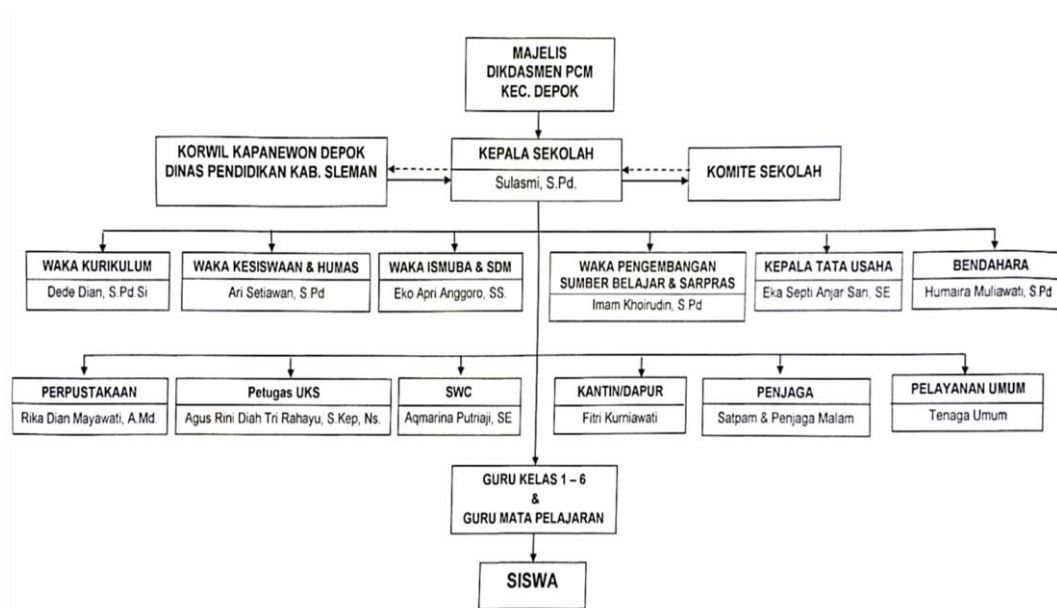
MAJELIS DIKDASMEN PCM KEC. DEPOK

KORWIL KAPANEWON DEPOK DINAS PENDIDIKAN KAB. SLEMAN

KEPALA SEKOLAH
Sulasmi, S.Pd.

KOMITE SEKOLAH

WAKA KURIKULUM
Dede Dian, S.Pd Si

WAKA KESISWAAN & HUMAS
Ari Setiawan, S.Pd

WAKA ISMUBA & SDM
Eko Apri Anggoro, SS.

WAKA PENGEMBANGAN SUMBER BELAJAR & SARPRAS
Imam Khoirudin, S.Pd

KEPALA TATA USAHA
Eka Septi Anjar Sari, SE

BENDAHARA
Humaira Muliawati, S.Pd

PERPUSTAKAAN
Rika Dian Mayawati, A.Md.

Petugas UKS
Agus Rini Diah Tri Rahayu, S.Kep, Ns.

SWC
Aqmarina Putriaji, SE

KANTIN/DAPUR
Fitri Kurniawati

PENJAGA
Satpam & Penjaga Malam

PELAYANAN UMUM
Tenaga Umum

GURU KELAS 1 – 6 & GURU MATA PELAJARAN

SISWA